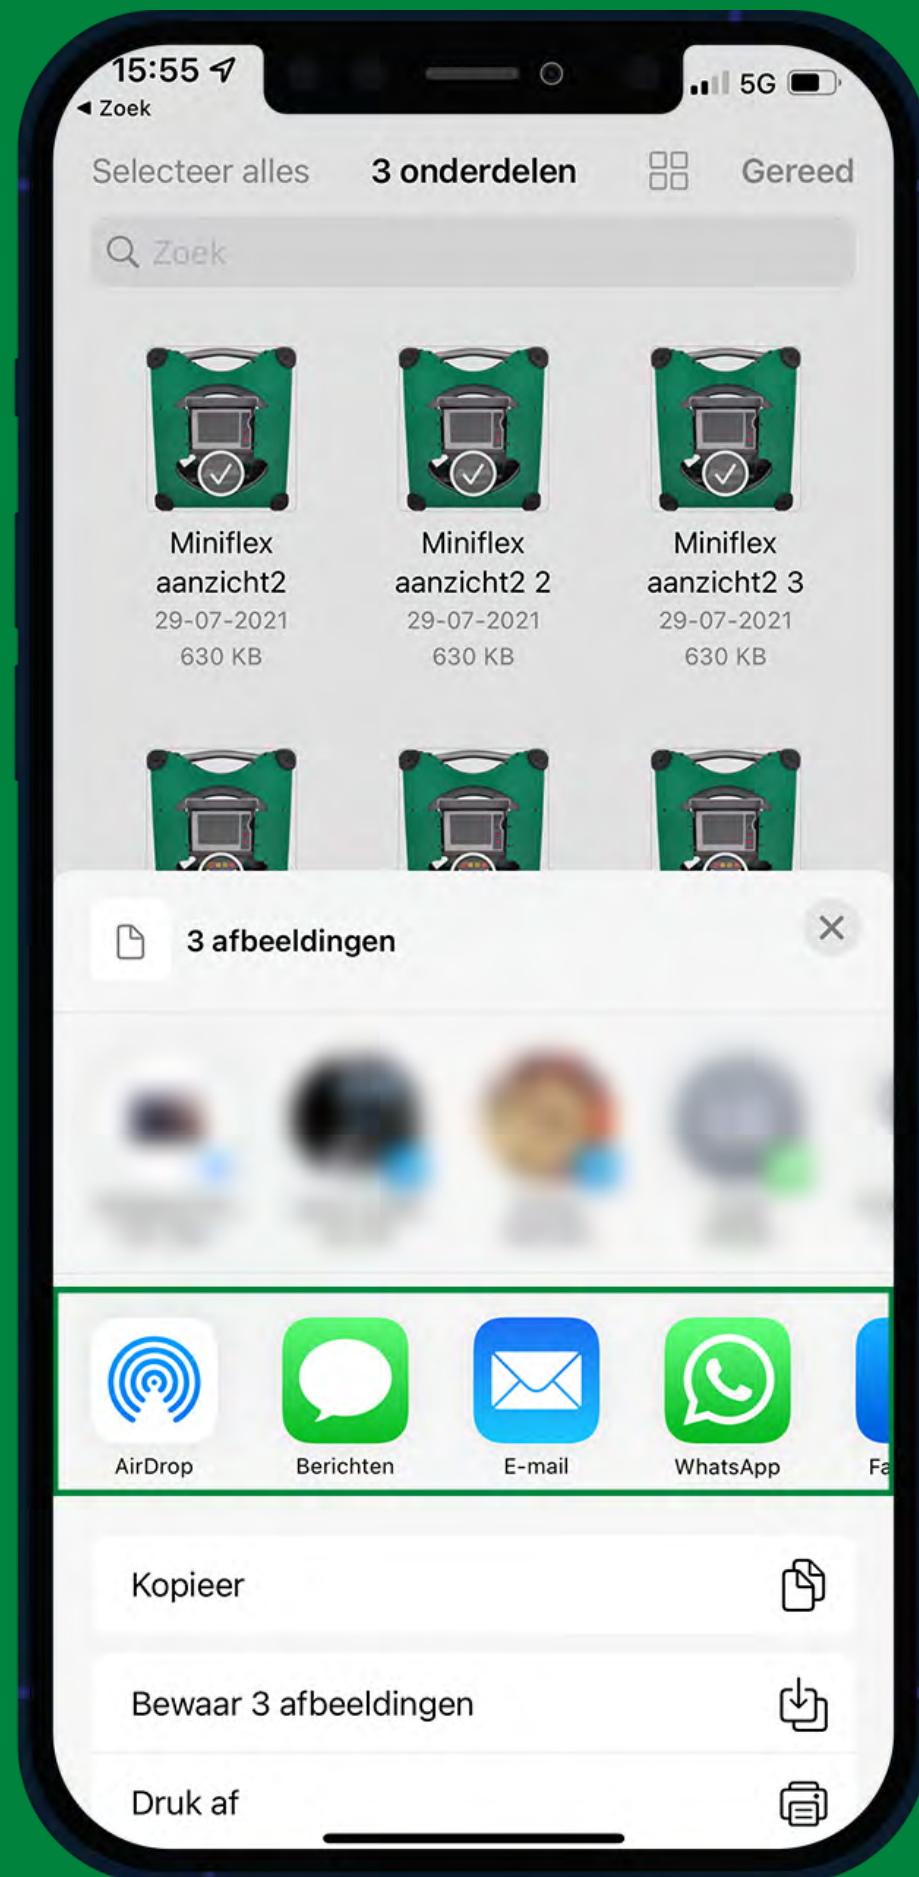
15:55
◀ Zoek
5G

Selecteer alles 3 onderdelen Gereed

Zoek

Miniflex aanzicht2
29-07-2021
630 KB

Miniflex aanzicht2 2
29-07-2021
630 KB

Miniflex aanzicht2 3
29-07-2021
630 KB

3 afbeeldingen

AirDrop
Berichten
E-mail
WhatsApp
Fa

Kopieer

Bewaar 3 afbeeldingen

Druk af